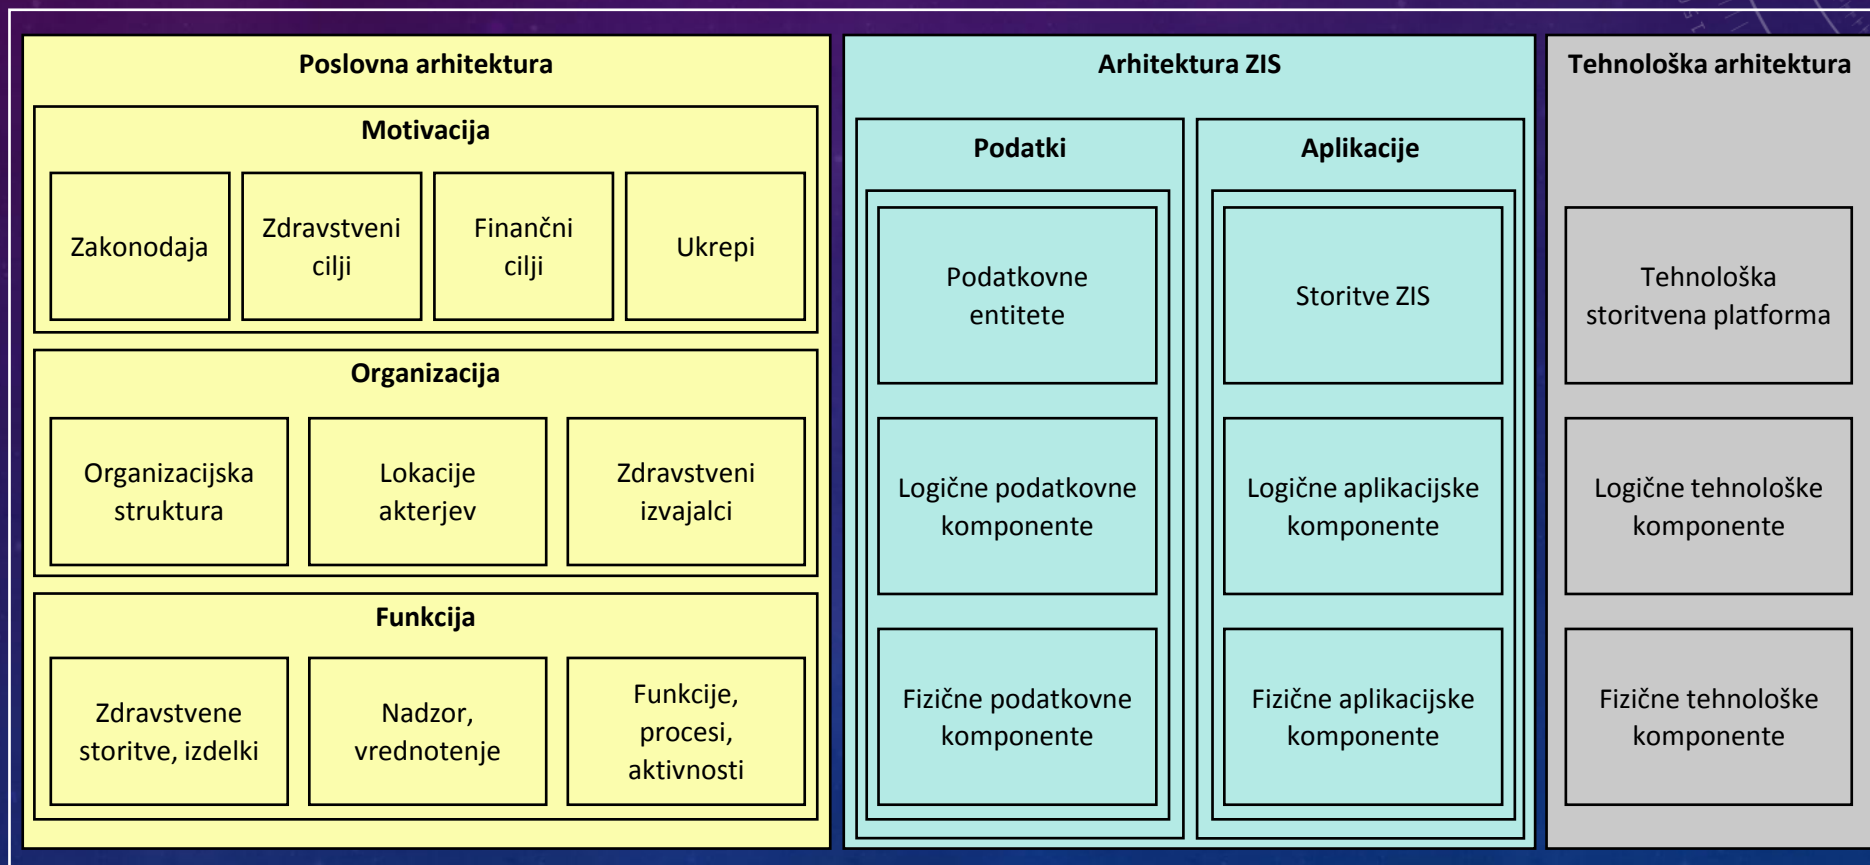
Poslovna arhitektura

Motivacija

Zakonodaja

Zdravstveni cilji

Finančni cilji

Ukrepi

Organizacija

Organizacijska struktura

Lokacije akterjev

Zdravstveni izvajalci

Funkcija

Zdravstvene storitve, izdelki

Nadzor, vrednotenje

Funkcije, procesi, aktivnosti

Arhitektura ZIS

Podatki

Podatkovne entitete

Logične podatkovne komponente

Fizične podatkovne komponente

Aplikacije

Storitve ZIS

Logične aplikacijske komponente

Fizične aplikacijske komponente

Tehnološka arhitektura

Tehnološka storitvena platforma

Logične tehnološke komponente

Fizične tehnološke komponente